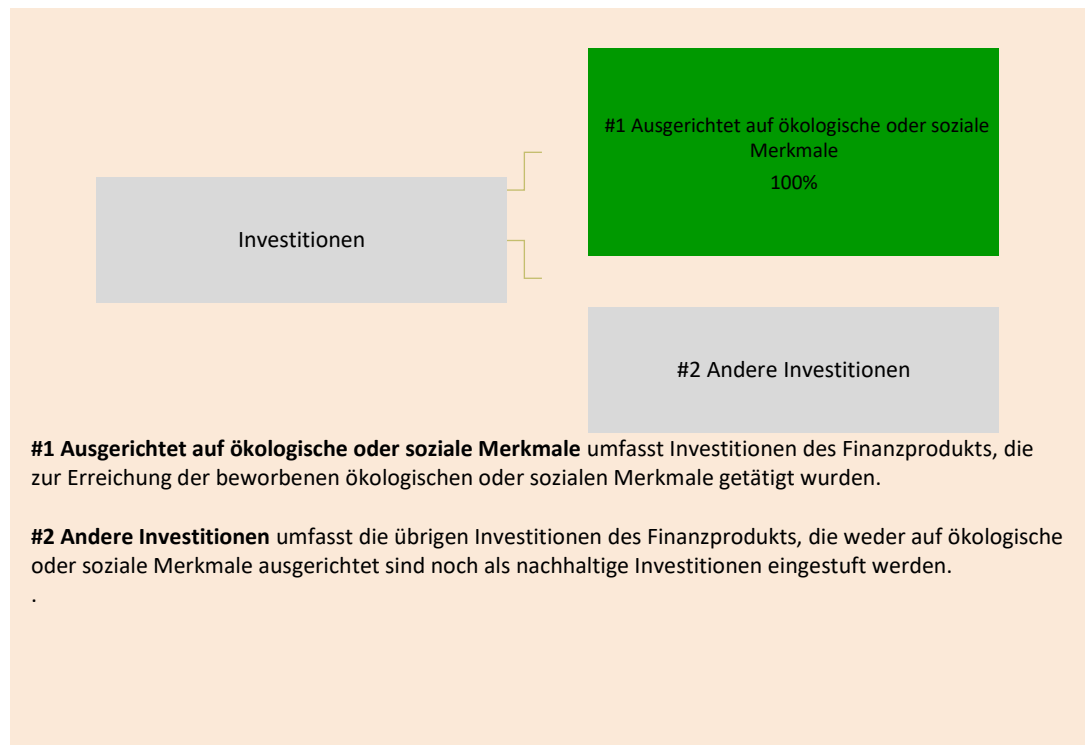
Investitionen

#1 Ausgerichtet auf ökologische oder soziale Merkmale
100%

#2 Andere Investitionen

**#1 Ausgerichtet auf ökologische oder soziale Merkmale** umfasst Investitionen des Finanzprodukts, die zur Erreichung der beworbenen ökologischen oder sozialen Merkmale getätigt wurden.

**#2 Andere Investitionen** umfasst die übrigen Investitionen des Finanzprodukts, die weder auf ökologische oder soziale Merkmale ausgerichtet sind noch als nachhaltige Investitionen eingestuft werden.
.